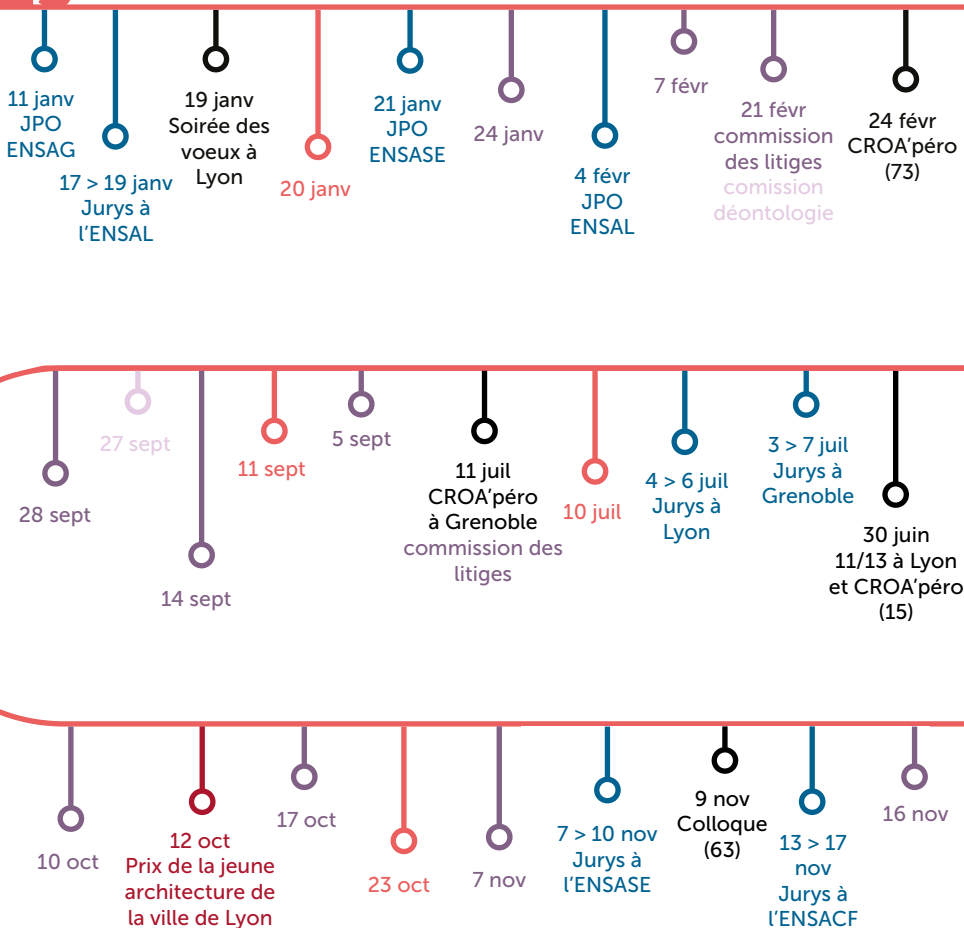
11 janv
JPO
ENSAG

17 > 19 janv
Jurys à
l'ENSAL

19 janv
Soirée des
voeux à
Lyon

20 janv

21 janv
JPO
ENSASE

24 janv

4 févr
JPO
ENSAL

7 févr

21 févr
commission
des litiges
comission
déontologie

24 févr
CROA'péro
(73)

28 sept

27 sept

14 sept

11 sept

5 sept

11 juil
CROA'péro
à Grenoble
commission des
litiges

10 juil

4 > 6 juil
Jurys à
Lyon

3 > 7 juil
Jurys à
Grenoble

30 juin
11/13 à Lyon
et CROA'péro
(15)

10 oct

12 oct
Prix de la jeune
architecture de
la ville de Lyon

17 oct

23 oct

7 nov

7 > 10 nov
Jurys à
l'ENSASE

9 nov
Colloque
(63)

13 > 17
nov
Jurys à
l'ENSACF

16 nov